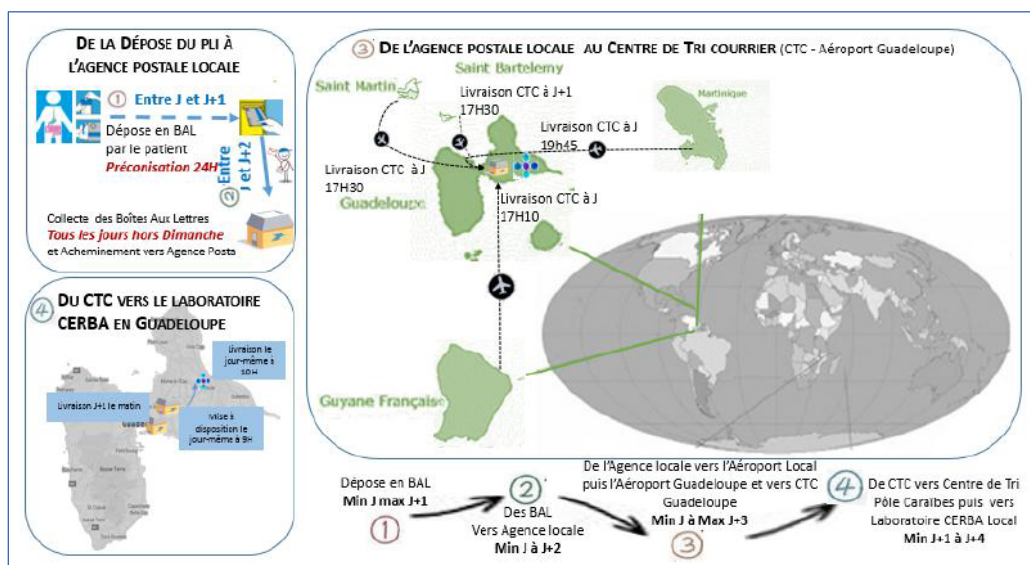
DE LA DÉPOSE DU PLI À L'AGENCE POSTALE LOCALE

① Entre J et J+1

Dépose en BAL par le patient
Préconisation 24H

② Entre J et J+2

Collecte des Boîtes Aux Lettres
Tous les jours hors Dimanche
et Acheminement vers Agence Posta

④ DU CTC VERS LE LABORATOIRE CERBA EN GUADELOUPE

Livraison le jour-même à 10H

Livraison J+1 le matin

Mise à disposition le jour-même à 9H

③ DE L'AGENCE POSTALE LOCALE AU CENTRE DE TRI COURRIER (CTC - Aéroport Guadeloupe)

Saint Bartelemy

Saint Martin

Martinique

Livraison CTC à J+1
17H30

Livraison CTC à J
19h45

Livraison CTC à J
17H30

Guadeloupe

Livraison CTC à J
17H10

Guyane Française

Dépose en BAL
Min J max J+1

①

②
Des BAL
Vers Agence locale
Min J à J+2

De l'Agence locale vers l'Aéroport Local puis l'Aéroport Guadeloupe et vers CTC Guadeloupe
Min J à Max J+3

③

④
De CTC vers Centre de Tri Pôle Caraïbes puis vers Laboratoire CERBA Local
Min J+1 à J+4